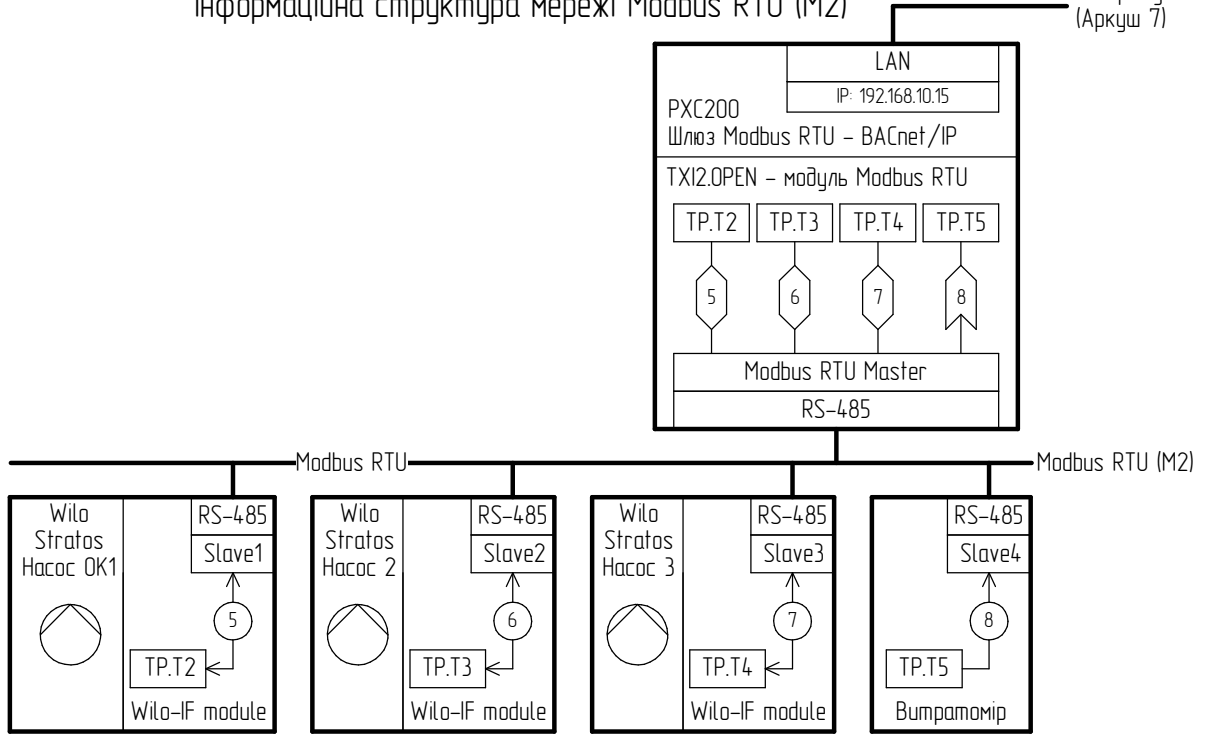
Інформаційна структура мережі Modbus RTU (M2)

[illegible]
(Аркуш 7)

LAN
IP: 192.168.10.15
PXC200
Шлюз Modbus RTU – BACnet/IP
TXI2.OPEN – модуль Modbus RTU
TP.T2
TP.T3
TP.T4
TP.T5
5
6
7
8
Modbus RTU Master
RS-485

Modbus RTU
Modbus RTU (M2)

Wilo Stratos Насос ОК1
RS-485
Slave1
5
TP.T2
Wilo-IF module

Wilo Stratos Насос 2
RS-485
Slave2
6
TP.T3
Wilo-IF module

Wilo Stratos Насос 3
RS-485
Slave3
7
TP.T4
Wilo-IF module

RS-485
Slave4
8
TP.T5
Витратомір